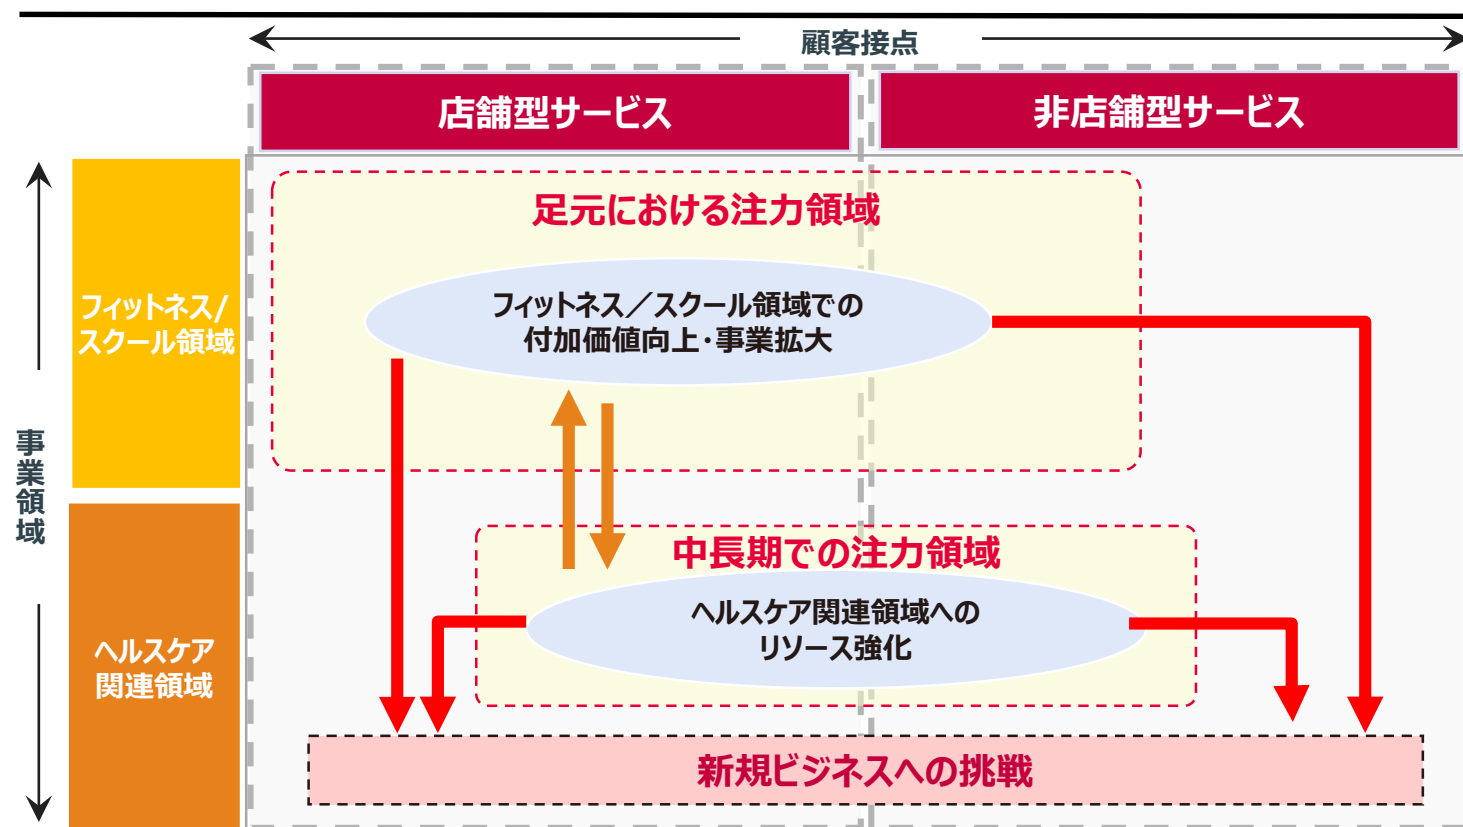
顧客接点

店舗型サービス

非店舗型サービス

事業領域

フィットネス/スクール領域

ヘルスケア関連領域

足元における注力領域

フィットネス/スクール領域での付加価値向上・事業拡大

中長期での注力領域

ヘルスケア関連領域へのリソース強化

新規ビジネスへの挑戦